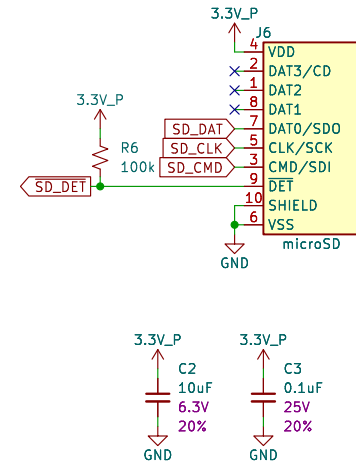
3.3V_P
J6
4 VDD
2 DAT3/CD
1 DAT2
8 DAT1
3.3V_P
7 DAT0/SDO
SD_DAT
R6
5 CLK/SCK
SD_CLK
100k
3 CMD/SDI
SD_CMD
SD_DET
9 $\overline{DET}$
10 SHIELD
6 VSS
microSD
GND

3.3V_P
C2
10uF
6.3V
20%
GND

3.3V_P
C3
0.1uF
25V
20%
GND